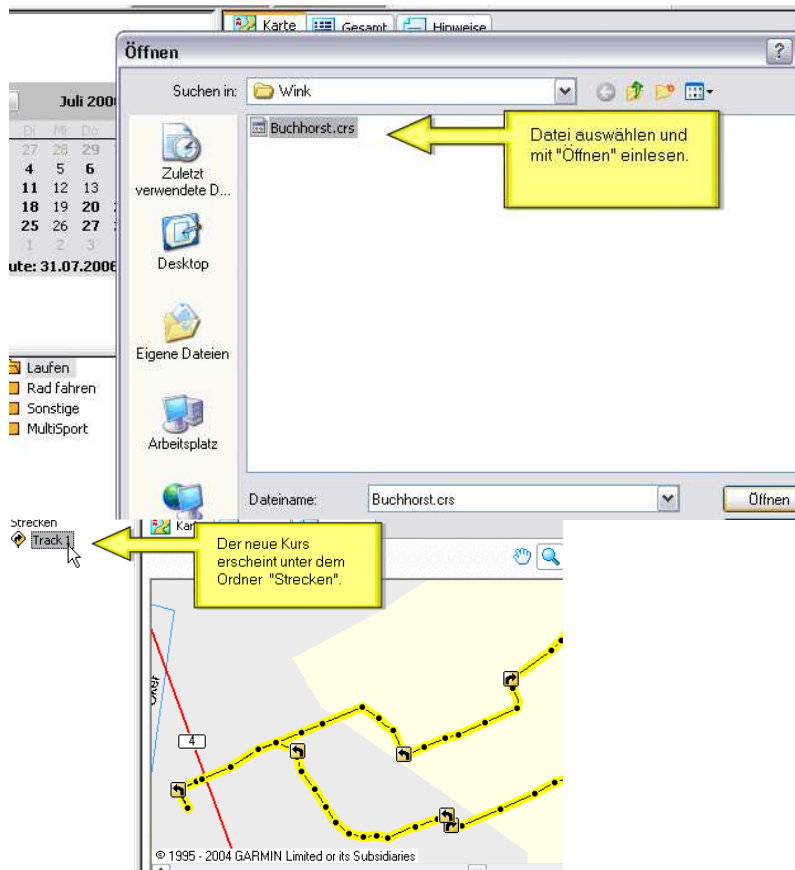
Karte Gesamt Hinweise

Öffnen

?

Suchen in: Wink

Juli 200

Di Mi Do
27 28 29
4 5 6
11 12 13
18 19 20
25 26 27
1 2 3

ute: 31.07.2006

Zuletzt verwendete D...

Desktop

Eigene Dateien

Arbeitsplatz

Buchhorst.crs

Datei auswählen und mit "Öffnen" einlesen.

Laufen
Rad fahren
Sonstige
MultiSport

Dateiname: Buchhorst.crs

Öffnen

Strecken
Track 1

Kar

Der neue Kurs erscheint unter dem Ordner "Strecken".

Oker

4

© 1995 - 2004 GARMIN Limited or its Subsidiaries